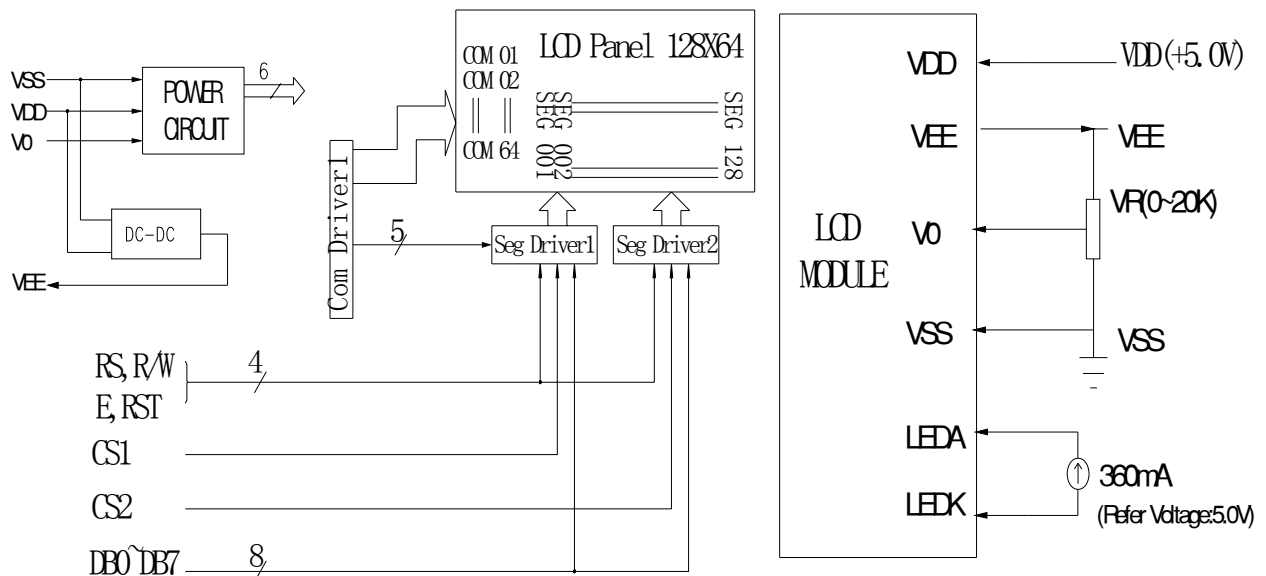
VSS
VDD
V0
POWER CIRCUIT
6
DC-DC
VEE
LCD Panel 128X64
COM 01
COM 02
COM 64
SEG 001
SEG 002
SEG 128
Com Driver1
5
Seg Driver1
Seg Driver2
RS, R/W
E, RST
4
CS1
CS2
DB0~DB7
8
LCD MODULE
VDD
VDD(+5.0V)
VEE
VEE
VR(0~20K)
V0
VSS
VSS
LEDA
LEDK
360mA
(Refer Voltage:5.0V)